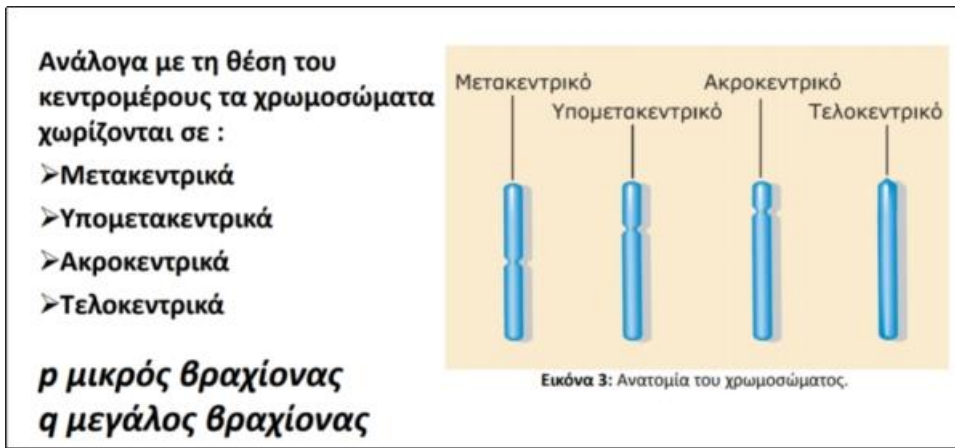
Ανάλογα με τη θέση του κεντρομέρους τα χρωμοσώματα χωρίζονται σε :
➢Μετακεντρικά
➢Υπομετακεντρικά
➢Ακροκεντρικά
➢Τελοκεντρικά

p μικρός βραχίονας
q μεγάλος βραχίονας

Μετακεντρικό
Υπομετακεντρικό
Ακροκεντρικό
Τελοκεντρικό

Εικόνα 3: Ανατομία του χρωμοσώματος.